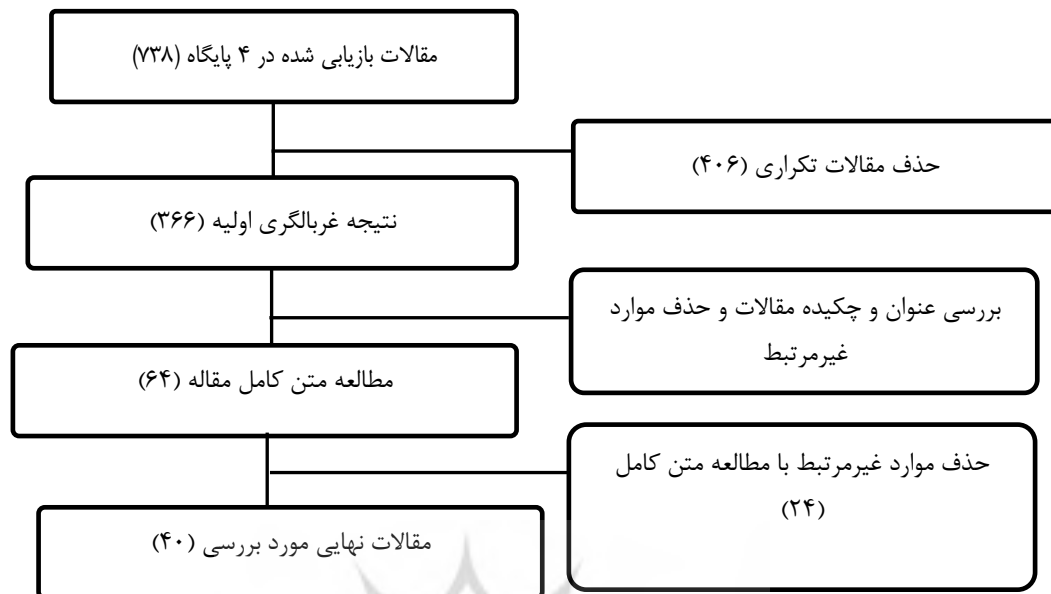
مقالات بازیابی شده در ۴ پایگاه (۷۳۸)

حذف مقالات تکراری (۴۰۶)

نتیجه غربالگری اولیه (۳۶۶)

بررسی عنوان و چکیده مقالات و حذف موارد غیرمرتبط

مطالعه متن کامل مقاله (۶۴)

حذف موارد غیرمرتبط با مطالعه متن کامل (۲۴)

مقالات نهایی مورد بررسی (۴۰)